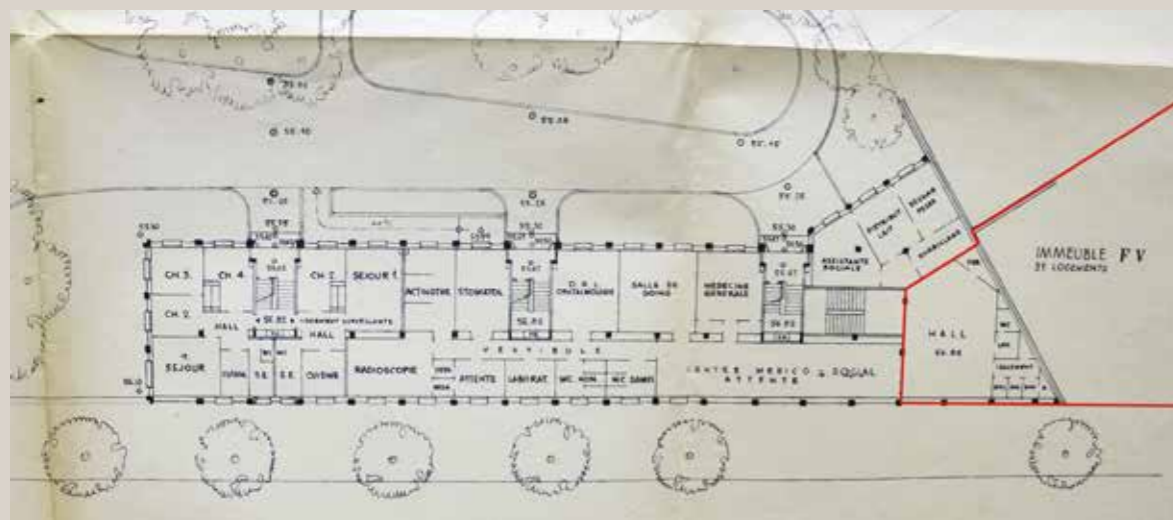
55.10

55.56

55.45

55.55

55.30

55.50

CH. 3

CH. 4

CH. 2

SEJOUR 1

ACTIVITE STOMATOL

O. R. L. OPHTALMOLOGIE

SALLE DE SOINS

MEDECINE GENERALE

ASSISTANTE SOCIALE

CH. 2

HALL

LOGEMENT SURVEILLANTS

HALL

55.95

SEJOUR

CUISINE

S.E.

S.E.

CUISINE

RADIOSCOPIE

VESTIBULE

ATTENTE

LABORAT.

W.C. HOM.

W.C. DAMES

CENTRE MEDICO SOCIAL ATTENTE

HALL

55.55

IMMEUBLE FV

21 LOGEMENTS